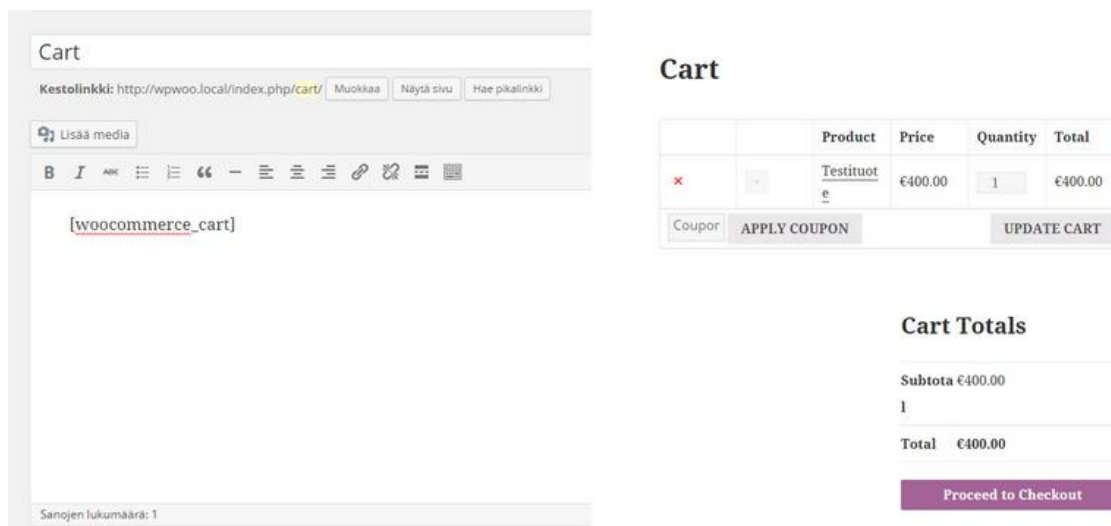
Cart

Kestolinkki: http://wpwoo.local/index.php/cart/ Muokkaa Näytä sivu Hae pikalinkki

Lisää media

B I ABC

[woocommerce_cart]

Sanojen lukumäärä: 1

Cart

| | | Product | Price | Quantity | Total |
|---|---|---|---|---|---|
| × | | Testituote | €400.00 | 1 | €400.00 |
| Coupor | APPLY COUPON | | | UPDATE CART | |

Cart Totals

Subtotal €400.00

Total €400.00

Proceed to Checkout